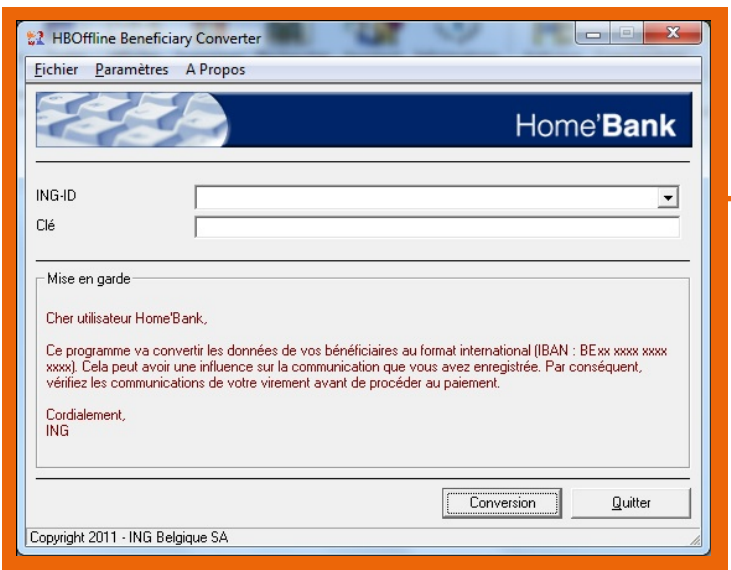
HBOffline Beneficiary Converter

Fichier Paramètres A Propos

Home'Bank

ING-ID

Clé

Mise en garde

Cher utilisateur Home'Bank,

Ce programme va convertir les données de vos bénéficiaires au format international (IBAN : BExx xxxx xxxx xxxx). Cela peut avoir une influence sur la communication que vous avez enregistrée. Par conséquent, vérifiez les communications de votre virement avant de procéder au paiement.

Cordialement,
ING

Conversion

Quitter

Copyright 2011 - ING Belgique SA